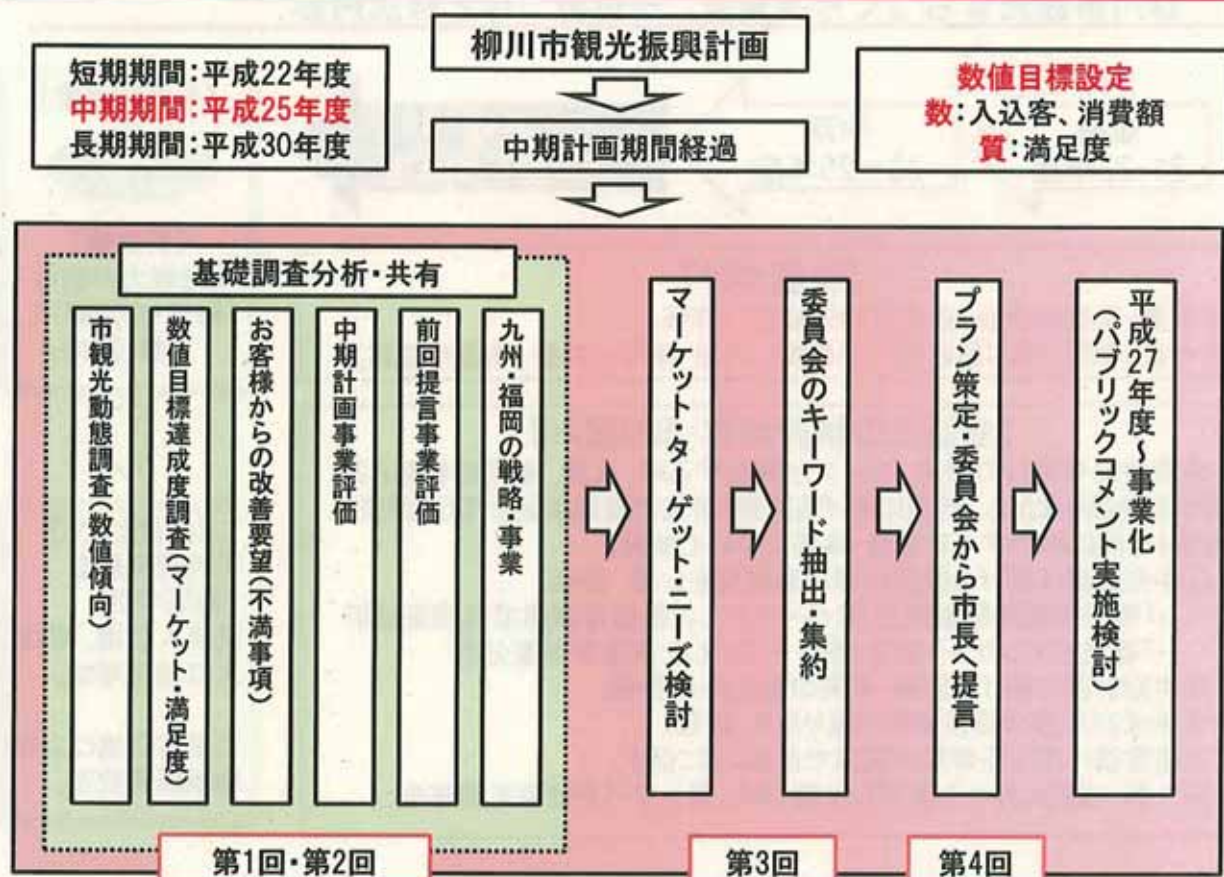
短期期間：平成22年度
中期期間：平成25年度
長期期間：平成30年度

柳川市観光振興計画

中期計画期間経過

数値目標設定
数：入込客、消費額
質：満足度

基礎調査分析・共有

市観光動態調査（数値傾向）

数値目標達成度調査（マーケット・満足度）

お客様からの改善要望（不満事項）

中期計画事業評価

前回提言事業評価

九州・福岡の戦略・事業

マーケット・ターゲット・ニーズ検討

委員会のキーワード抽出・集約

プラン策定・委員会から市長へ提言

平成27年度～事業化（パブリックコメント実施検討）

第1回・第2回

第3回

第4回